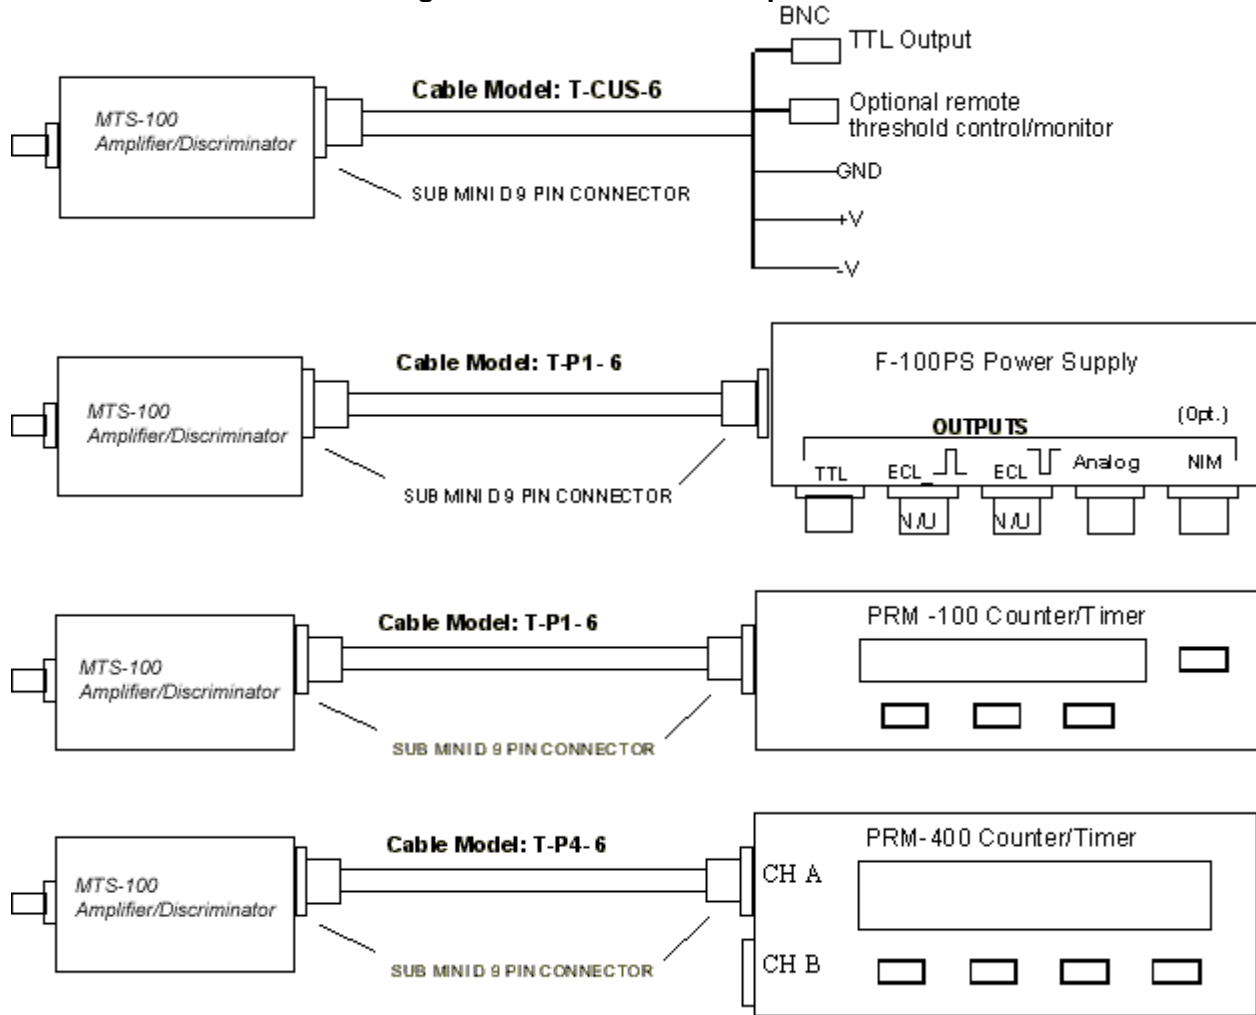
BNC

MTS-100 Amplifier/Discriminator

Cable Model: T-CUS-6

TTL Output

Optional remote threshold control/monitor

GND

+V

-V

SUB MINI D 9 PIN CONNECTOR

MTS-100 Amplifier/Discriminator

Cable Model: T-P1- 6

F-100PS Power Supply

OUTPUTS

(Opt.)

TTL

ECL

ECL

Analog

NIM

N/U

N/U

SUB MINI D 9 PIN CONNECTOR

MTS-100 Amplifier/Discriminator

Cable Model: T-P1- 6

PRM -100 Counter/Timer

SUB MINI D 9 PIN CONNECTOR

MTS-100 Amplifier/Discriminator

Cable Model: T-P4- 6

PRM- 400 Counter/Timer

CH A

CH B

SUB MINI D 9 PIN CONNECTOR